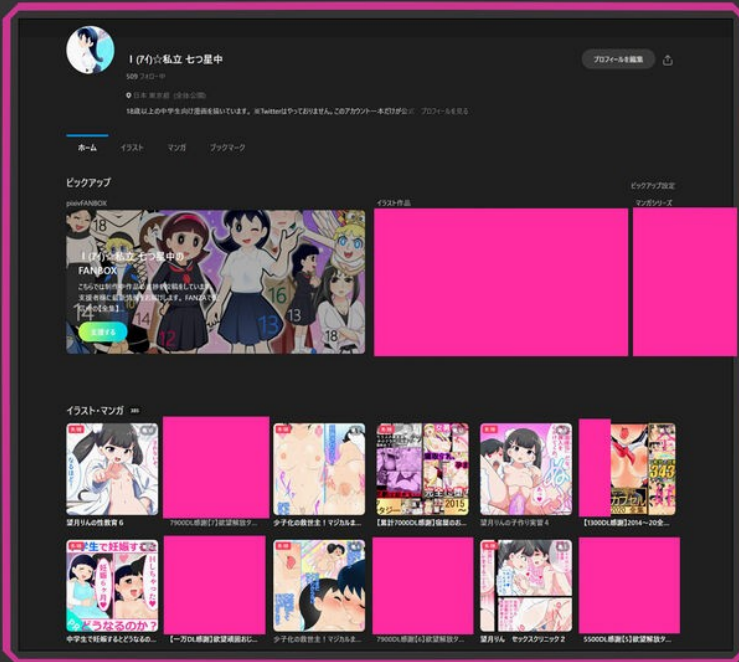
I(アイ)☆私立 七つ星中

509 フォロー中

日本 東京都 (全体公開)

18歳以上の中学生向け漫画を描いています。※Twitterはやっておりません。このアカウント一本だけが公式 プロフィールを見る

プロフィールを編集

ホーム イラスト マンガ ブックマーク

ピックアップ

ピックアップ設定

pixivFANBOX

I(アイ)☆私立 七つ星中の FANBOX

こちらでは制作中作品や支援者限定... 支援者様に... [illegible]

支援する

イラスト作品

マンガシリーズ

イラスト・マンガ 385

望月りんの性教育 6

7900DL感謝【7】欲望解放タ...

少子化の救世主！マジカル...

【累計7000DL感謝】宿屋のお...

望月りんの子作り実習 4

【1300DL感謝】2014〜20全...

中学生で妊娠するとどうなるの...

【一万DL感謝】欲望頑固おじ...

少子化の救世主！マジカル...

7900DL感謝【4】欲望解放タ...

望月りん セックスクリニック 2

5500DL感謝【5】欲望解放タ...